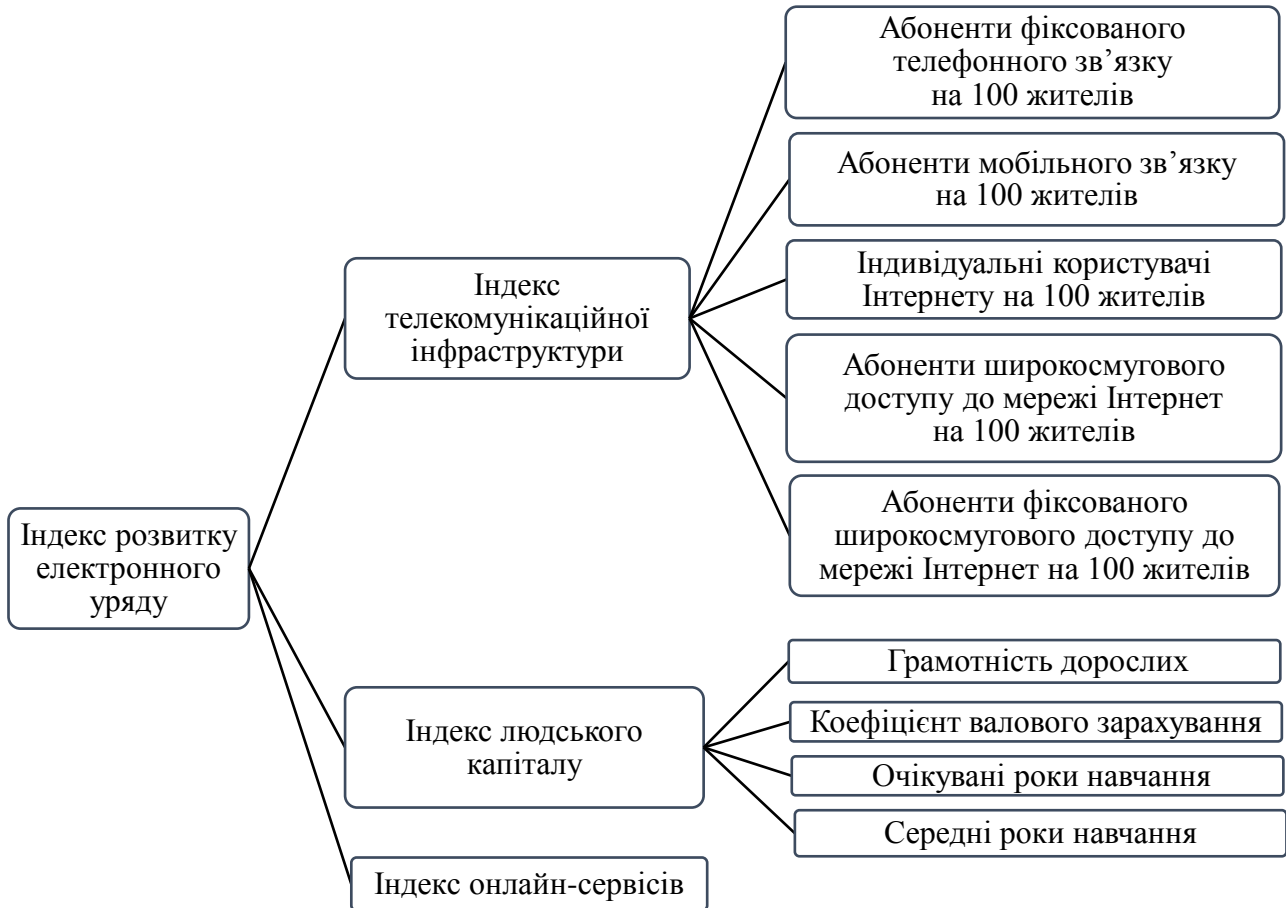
Індекс розвитку електронного уряду

Індекс телекомунікаційної інфраструктури

Абоненти фіксованого телефонного зв’язку на 100 жителів

Абоненти мобільного зв’язку на 100 жителів

Індивідуальні користувачі Інтернету на 100 жителів

Абоненти широкосмугового доступу до мережі Інтернет на 100 жителів

Абоненти фіксованого широкосмугового доступу до мережі Інтернет на 100 жителів

Індекс людського капіталу

Грамотність дорослих

Коефіцієнт валового зарахування

Очікувані роки навчання

Середні роки навчання

Індекс онлайн-сервісів